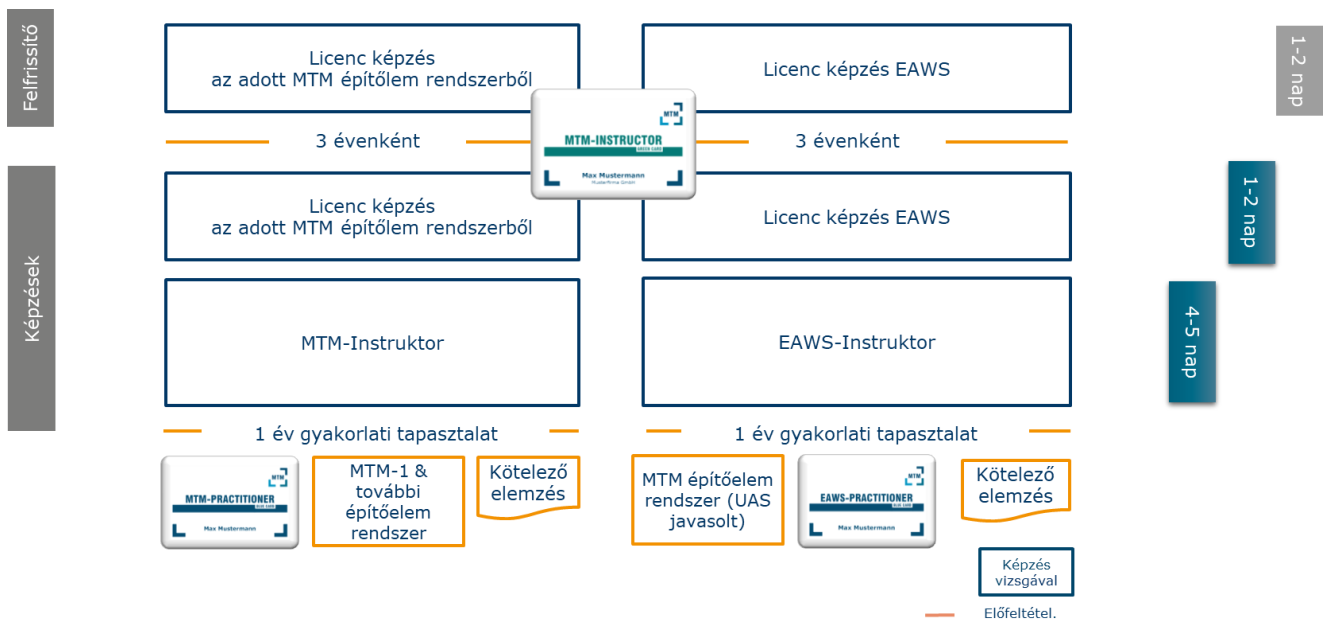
Felfrissítő

Licenc képzés az adott MTM építőelem rendszerből

Licenc képzés EAWS

1-2 nap

3 évenként

MTM

MTM-INSTRUCTOR
GREEN CARD

Max Mustermann
Musterfirma GmbH

3 évenként

Képzések

Licenc képzés az adott MTM építőelem rendszerből

Licenc képzés EAWS

1-2 nap

MTM-Instruktor

EAWS-Instruktor

4-5 nap

1 év gyakorlati tapasztalat

1 év gyakorlati tapasztalat

MTM

MTM-PRACTITIONER
BLUE CARD

Max Mustermann

MTM-1 & további építőelem rendszer

Kötelező elemzés

MTM építőelem rendszer (UAS javasolt)

MTM

EAWS-PRACTITIONER
BLUE CARD

Max Mustermann

Kötelező elemzés

Képzés vizsgával

Előfeltétel.